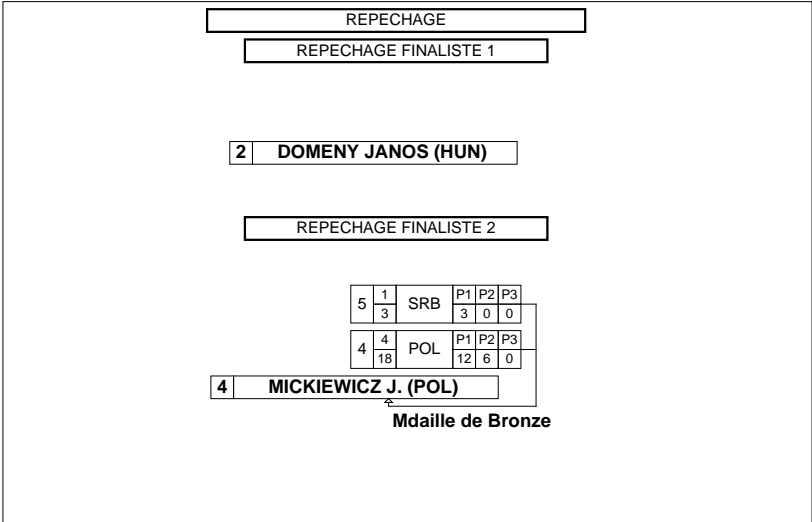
REPECHAGE

REPECHAGE FINALISTE 1

2 DOMENY JANOS (HUN)

REPECHAGE FINALISTE 2

| 5 | 1 / 3 | SRB | P1 / 3 | P2 / 0 | P3 / 0 |
|---|---|---|---|---|---|
| 4 | 4 / 18 | POL | P1 / 12 | P2 / 6 | P3 / 0 |

4 MICKIEWICZ J. (POL)

Mdaille de Bronze